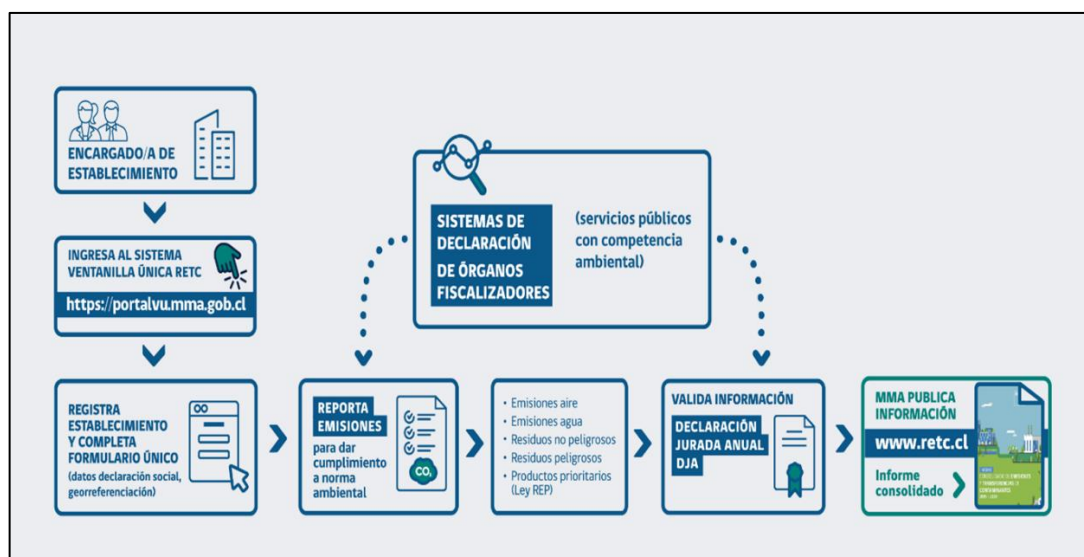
ENCARGADO/A DE ESTABLECIMIENTO

INGRESA AL SISTEMA VENTANILLA ÚNICA RETC

https://portalvu.mma.gob.cl

REGISTRA ESTABLECIMIENTO Y COMPLETA FORMULARIO ÚNICO

(datos declaración social, georreferenciación)

SISTEMAS DE DECLARACIÓN DE ÓRGANOS FISCALIZADORES

(servicios públicos con competencia ambiental)

REPORTA EMISIONES

para dar cumplimiento a norma ambiental

$CO_2$

- Emisiones aire
- Emisiones agua
- Residuos no peligrosos
- Residuos peligrosos
- Productos prioritarios (Ley REP)

VALIDA INFORMACIÓN

DECLARACIÓN JURADA ANUAL DJA

MMA PUBLICA INFORMACIÓN

www.retc.cl

Informe consolidado